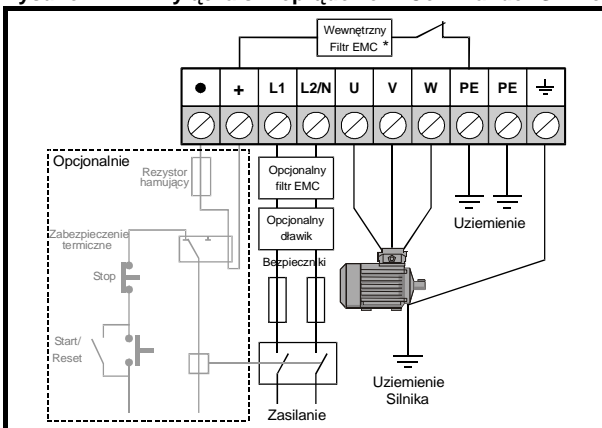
Wewnętrzny Filtr EMC *

●
+
L1
L2/N
U
V
W
PE
PE
⏚

Opcjonalnie

Rezystor hamujący

Zabezpieczenie termiczne

Stop

Start/ Reset

Opcjonalny filtr EMC

Opcjonalny dławik

Bezpieczniki

Zasilanie

Uziemienie

Uziemienie Silnika